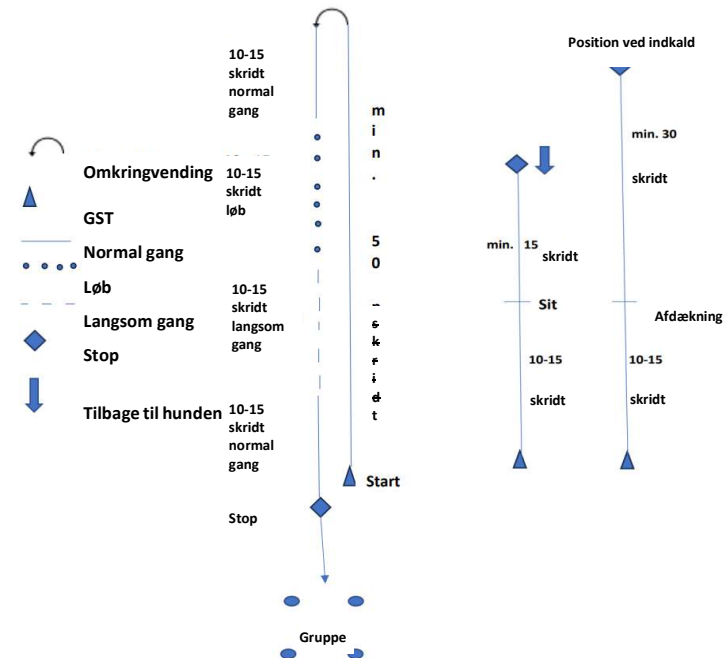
Omkringvending
GST
Normal gang
Løb
Langsom gang
Stop
Tilbage til hunden

10-15 skridt normal gang

10-15 skridt løb

10-15 skridt langsom gang

10-15 skridt normal gang

Stop

Gruppe

m i n . 5 0 – s k r i d t

Start

min. 15 skridt
Sit
10-15 skridt

Position ved indkald
min. 30 skridt
Afdækning
10-15 skridt